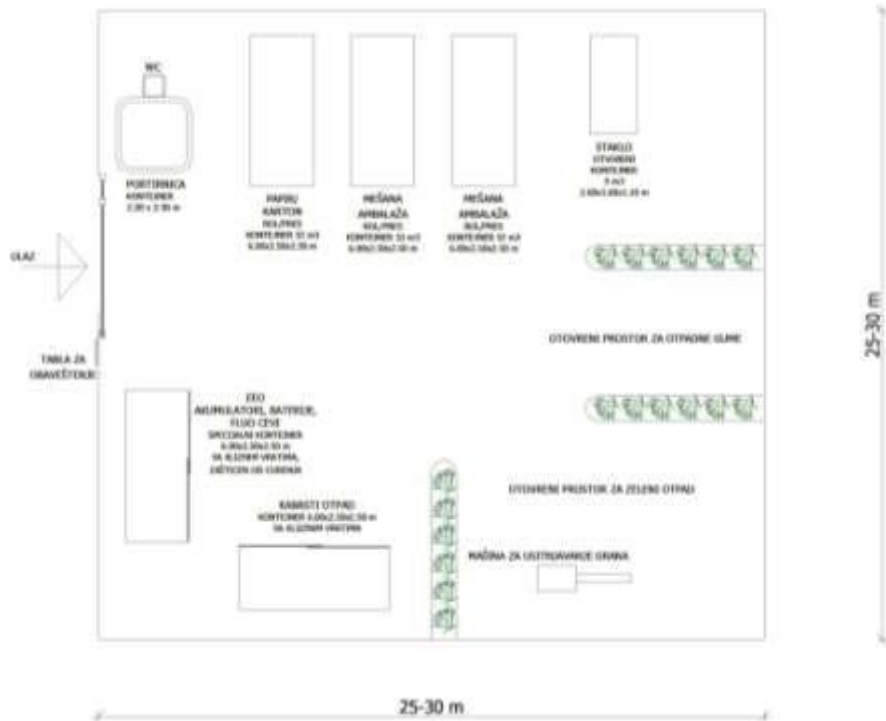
WC

PORTIRNICA
KONTEJNER
2.50 x 2.50 m

PAPIR/
KARTON
ROL/PRES
KONTEJNER 32 m3
6.00x2.50x2.50 m

MEŠANA
AMBALAŽA
ROL/PRES
KONTEJNER 32 m3
6.00x2.50x2.50 m

MEŠANA
AMBALAŽA
ROL/PRES
KONTEJNER 32 m3
6.00x2.50x2.50 m

STAKLO
OTVORENI
KONTEJNER
5 m3
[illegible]

ULAZ

TABLA ZA
OBAVEŠTENJE

OTVORENI PROSTOR ZA OTPADNE GUME

EEO
AKUMULATORI, BATERIJE,
FLUO CEVI
SPECIJALNI KONTEJNER
6.00x2.50x2.50 m
SA KLIZNIM VRATIMA,
ZAŠTIĆEN OD CURENJA

OTVORENI PROSTOR ZA ZELENI OTPAD

KABASTI OTPAD
KONTEJNER 6.00x2.50x2.50 m
SA KLIZNIM VRATIMA

MAŠINA ZA USITNJAVANJE GRANA

25-30 m

25-30 m